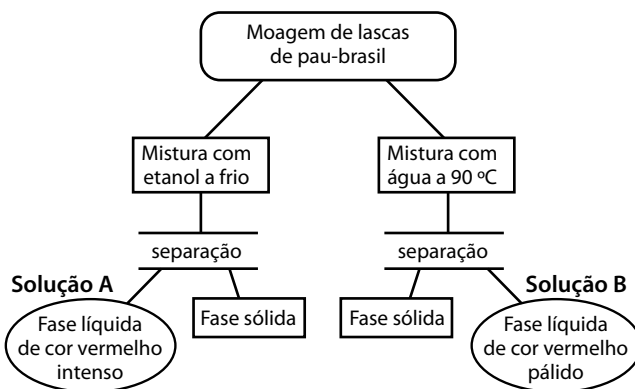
Moagem de lascas de pau-brasil

Mistura com etanol a frio

Mistura com água a 90 ºC

separação

separação

Solução A

Fase líquida de cor vermelho intenso

Fase sólida

Fase sólida

Solução B

Fase líquida de cor vermelho pálido